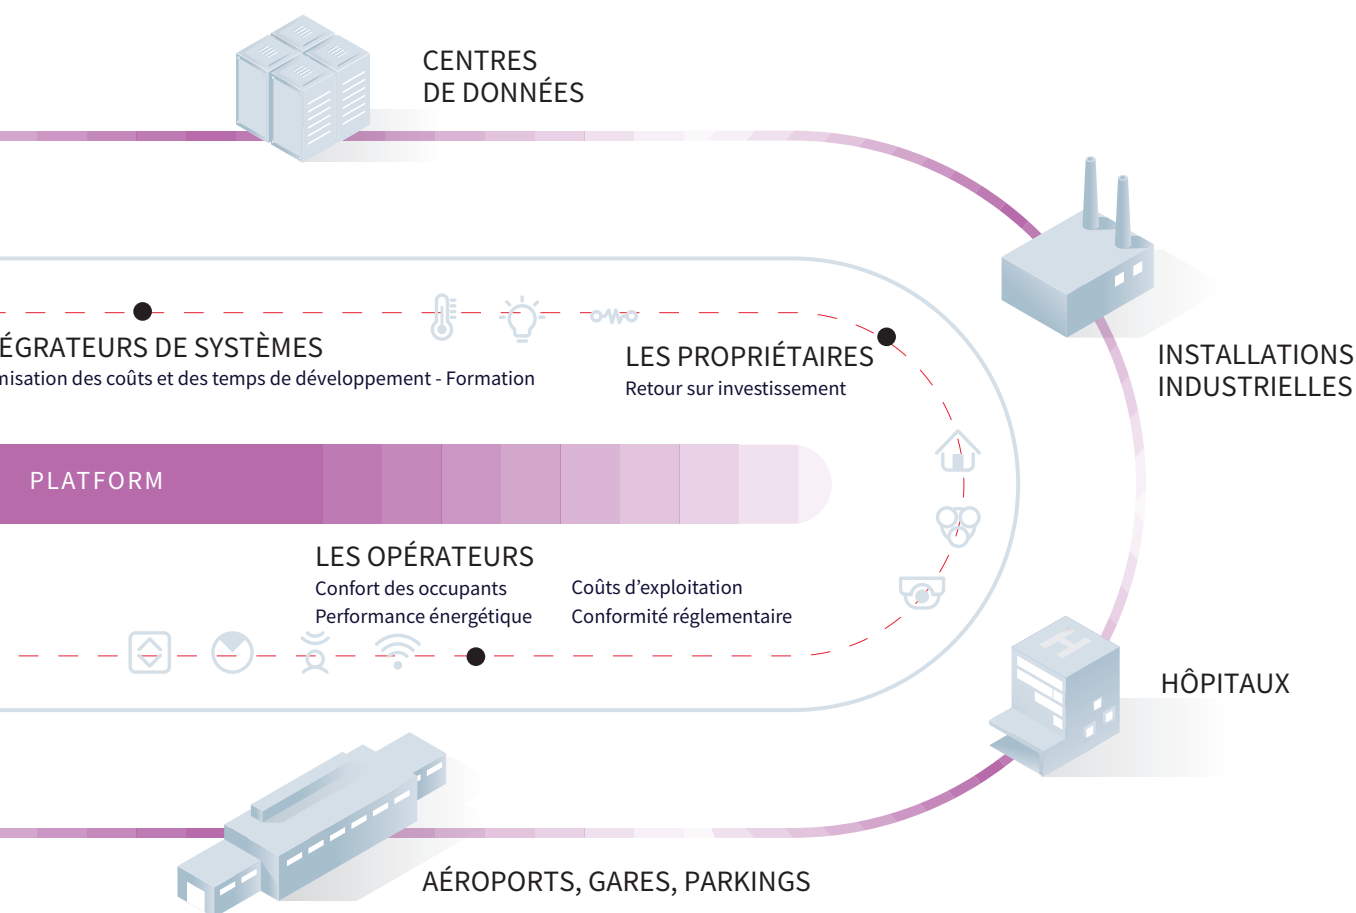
CENTRES
DE DONNÉES

INSTALLATIONS
INDUSTRIELLES

ÉGRATEURS DE SYSTÈMES
nisation des coûts et des temps de développement - Formation

LES PROPRIÉTAIRES
Retour sur investissement

PLATFORM

LES OPÉRATEURS
Confort des occupants
Performance énergétique

Coûts d'exploitation
Conformité réglementaire

HÔPITAUX

AÉROPORTS, GARES, PARKINGS